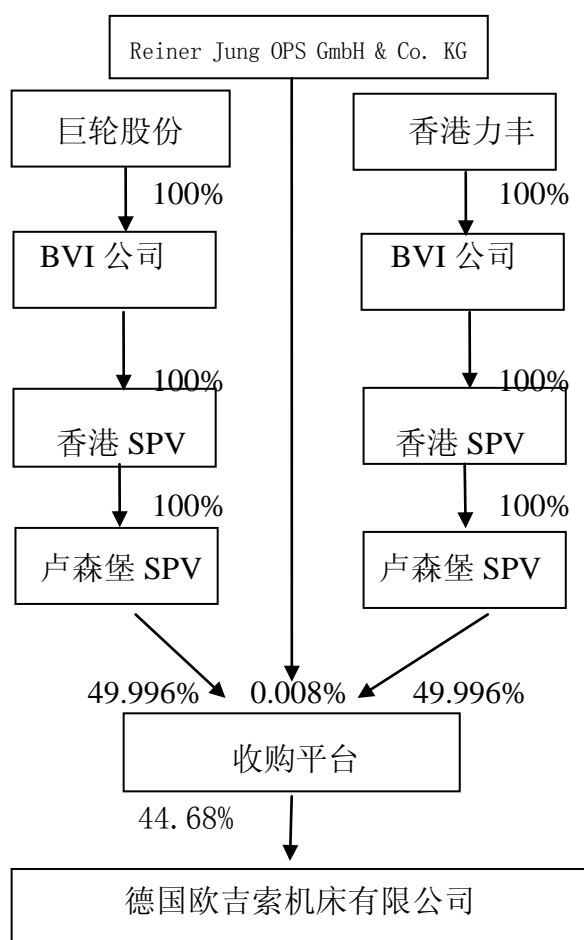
Reiner Jung OPS GmbH & Co. KG

巨轮股份

100%

BVI 公司

100%

香港 SPV

100%

卢森堡 SPV

香港力丰

100%

BVI 公司

100%

香港 SPV

100%

卢森堡 SPV

49.996%

0.008%

49.996%

收购平台

44.68%

德国欧吉索机床有限公司